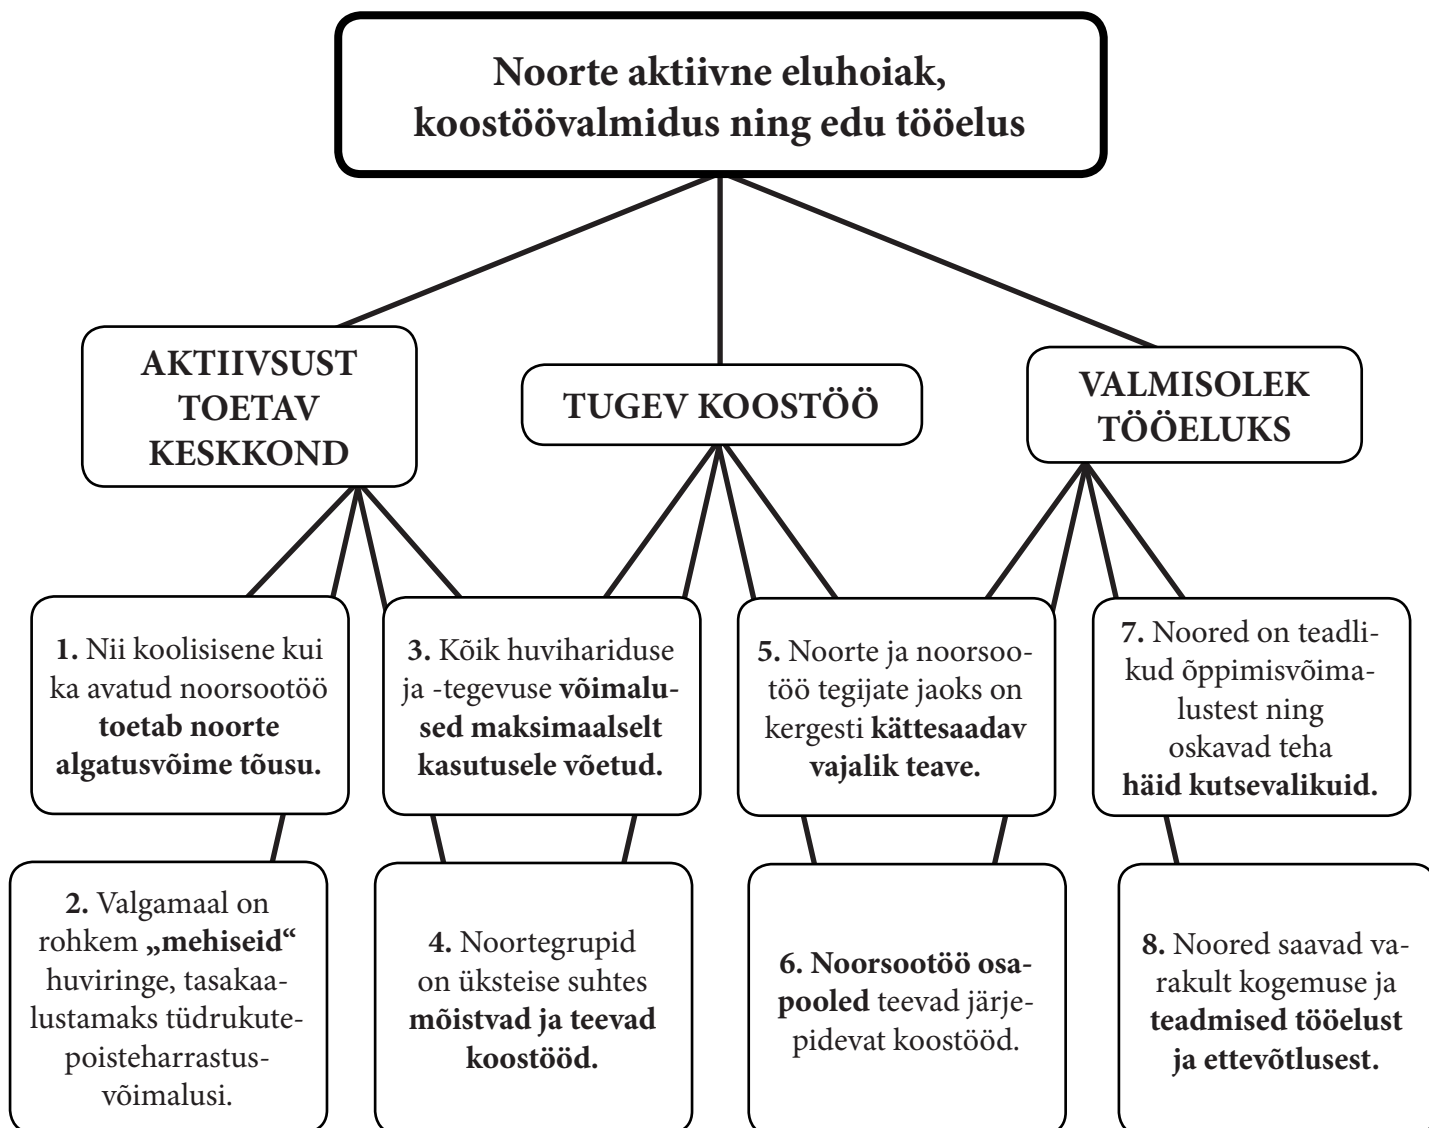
Noorte aktiivne eluhoiak, koostöövalmidus ning edu tööelus

AKTIIVSUST TOETAV KESKKOND

TUGEV KOOSTÖÖ

VALMISOLEK TÖÖELUKS

1. Nii koolisisene kui ka avatud noorsootöö toetab noorte algatusvõime tõusu.

3. Kõik huvihariduse ja -tegevuse võimalused maksimaalselt kasutusele võetud.

5. Noorte ja noorsootöö tegijate jaoks on kergesti kättesaadav vajalik teave.

7. Noored on teadlikud õppimisvõimalustest ning oskavad teha häid kutsevalikuid.

2. Valgamaal on rohkem „mehiseid" huviringe, tasakaalustamaks tüdrukute-poisteharrastusvõimalusi.

4. Noortegrupid on üksteise suhtes mõistvad ja teevad koostööd.

6. Noorsootöö osapooled teevad järjepidevat koostööd.

8. Noored saavad varakult kogemuse ja teadmised tööelust ja ettevõtlusest.